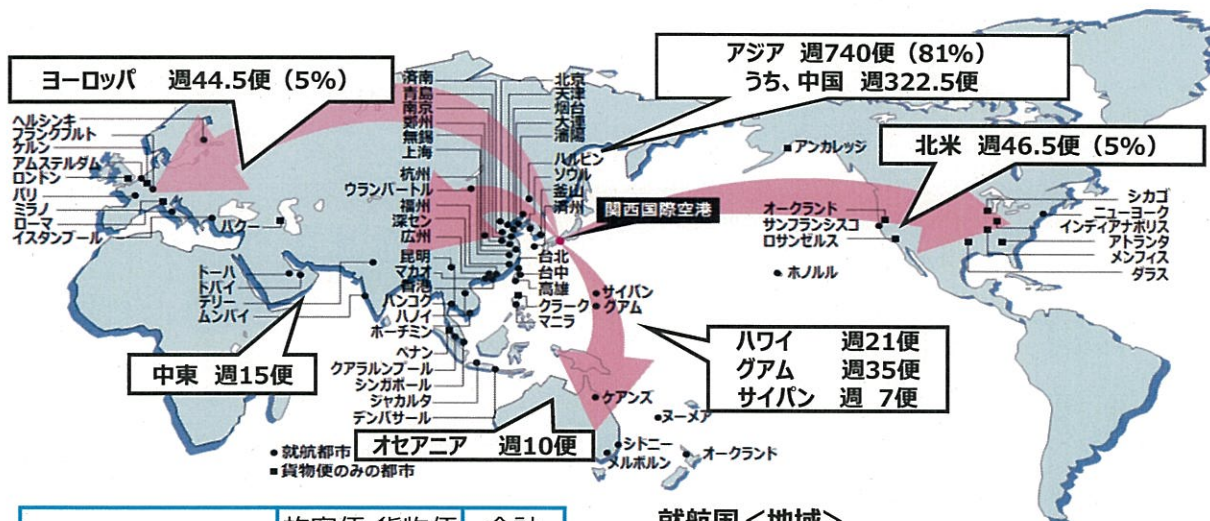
ヨーロッパ　週44.5便（5%）

アジア　週740便（81%）
うち、中国　週322.5便

北米　週46.5便（5%）

ヘルシンキ
フランクフルト
ケルン
アムステルダム
ロンドン
パリ
ミラノ
ローマ
イスタンブール
バクー

済南
青島
南京
鄭州
無錫
上海
杭州
ウランバートル
福州
深セン
広州
昆明
マカオ
香港
バンコク
ハノイ
ホーチミン
ペナン
クアラルンプール
シンガポール
ジャカルタ
デンパサール

北京
天津
烟台
大連
瀋陽
ハルビン
ソウル
釜山
済州

関西国際空港

台北
台中
高雄
クラーク
マニラ
サイパン
グアム
ケアンズ
ヌーメア
シドニー
メルボルン
オークランド

アンカレッジ
オークランド
サンフランシスコ
ロサンゼルス
ホノルル
シカゴ
ニューヨーク
インディアナポリス
アトランタ
メンフィス
ダラス

ドーハ
ドバイ
デリー
ムンバイ

中東　週15便

ハワイ　週21便
グアム　週35便
サイパン　週 7便

オセアニア　週10便

● 就航都市
■ 貨物便のみの都市

旅客便 貨物便 合計

就航国＜地域＞